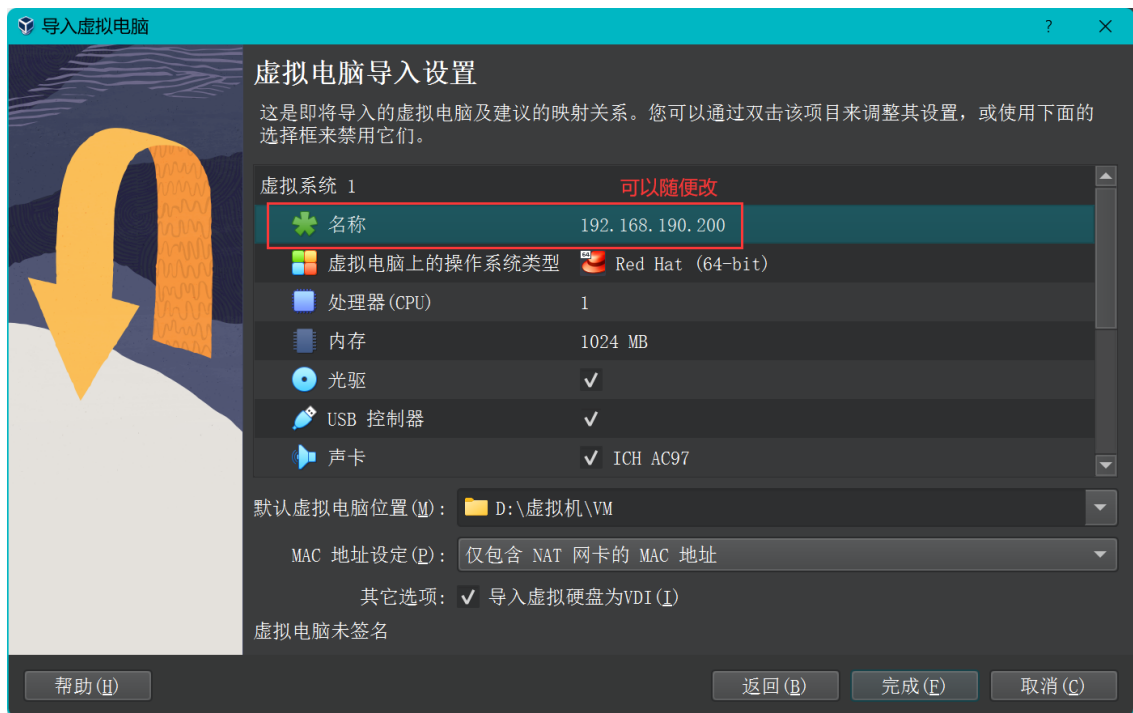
导入虚拟电脑

?

虚拟电脑导入设置

这是即将导入的虚拟电脑及建议的映射关系。您可以通过双击该项目来调整其设置，或使用下面的选择框来禁用它们。

| 虚拟系统 1 | 可以随便改 |
|---|---|
| 名称 | 192.168.190.200 |
| 虚拟电脑上的操作系统类型 | Red Hat (64-bit) |
| 处理器(CPU) | 1 |
| 内存 | 1024 MB |
| 光驱 | ✓ |
| USB 控制器 | ✓ |
| 声卡 | ✓ ICH AC97 |

默认虚拟电脑位置(M): D:\虚拟机\VM

MAC 地址设定(P): 仅包含 NAT 网卡的 MAC 地址

其它选项: ✓ 导入虚拟硬盘为VDI(I)

虚拟电脑未签名

帮助(H)

返回(B) 完成(F) 取消(C)